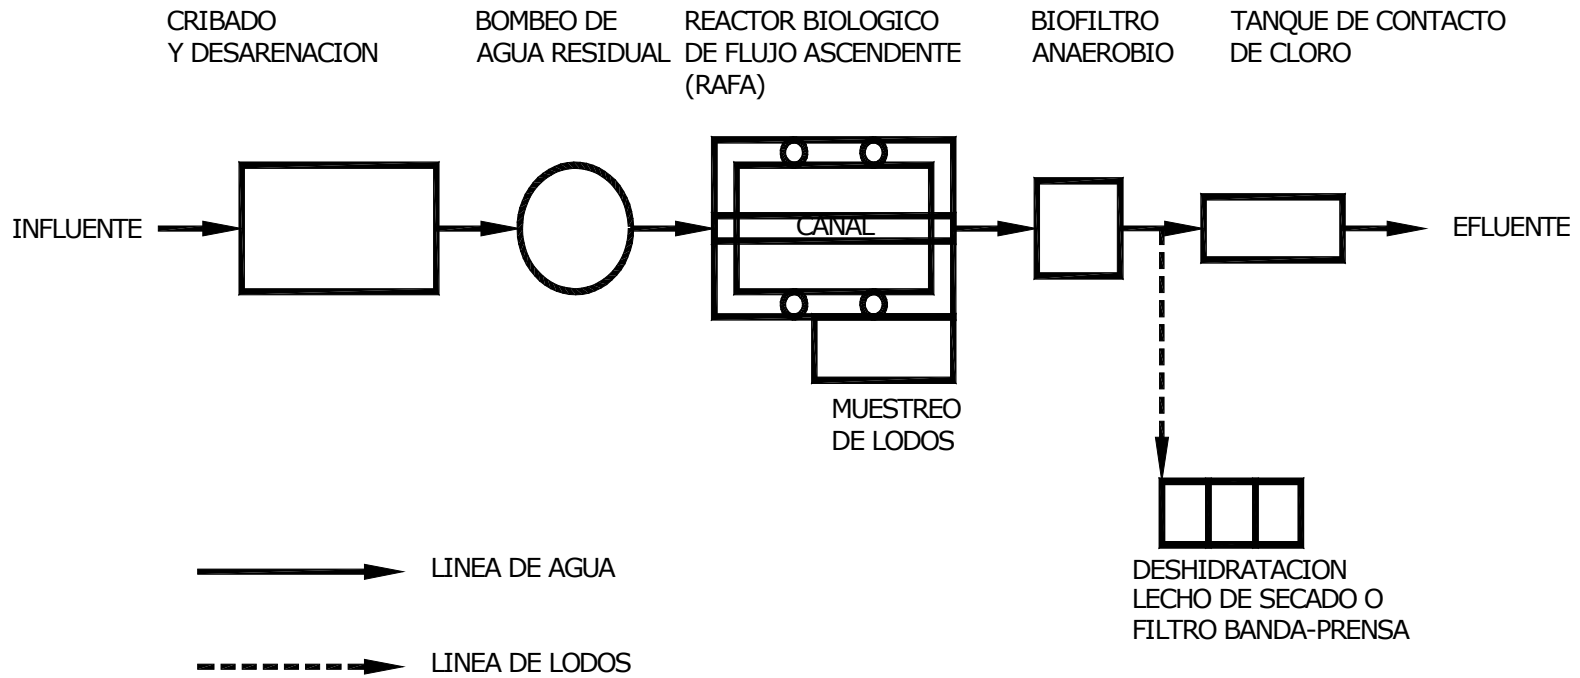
CRIBADO
Y DESARENACION

BOMBEO DE
AGUA RESIDUAL

REACTOR BIOLOGICO
DE FLUJO ASCENDENTE
(RAFA)

BIOFILTRO
ANAEROBIO

TANQUE DE CONTACTO
DE CLORO

INFLUENTE

CANAL

EFLUENTE

MUESTREO
DE LODOS

DESHIDRATACION
LECHO DE SECADO O
FILTRO BANDA-PRENSA

LINEA DE AGUA

LINEA DE LODOS